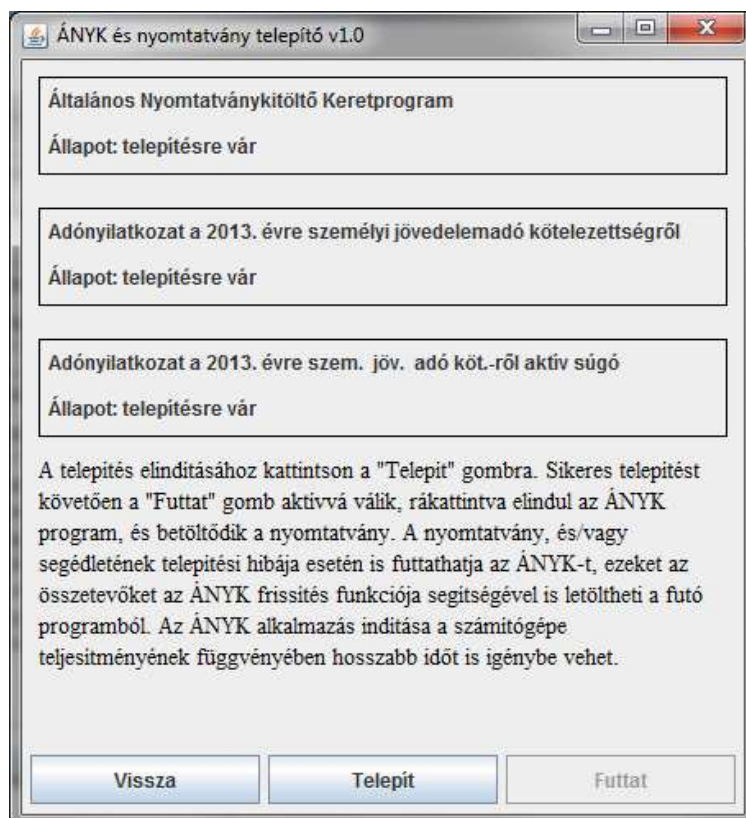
ÁNYK és nyomtatvány telepítő v1.0

Általános Nyomtatványkitöltő Keretprogram

Állapot: telepítésre vár

Adónyilatkozat a 2013. évre személyi jövedelemadó kötelezettségről

Állapot: telepítésre vár

Adónyilatkozat a 2013. évre szem. jöv. adó köt.-ről aktív súgó

Állapot: telepítésre vár

A telepítés elindításához kattintson a "Telepít" gombra. Sikeres telepítést követően a "Futtat" gomb aktívvá válik, rákattintva elindul az ÁNYK program, és betöltődik a nyomtatvány. A nyomtatvány, és/vagy segédletének telepítési hibája esetén is futtathatja az ÁNYK-t, ezeket az összetevőket az ÁNYK frissítés funkciója segítségével is letöltheti a futó programból. Az ÁNYK alkalmazás indítása a számítógépe teljesítményének függvényében hosszabb időt is igénybe vehet.

Vissza

Telepít

Futtat